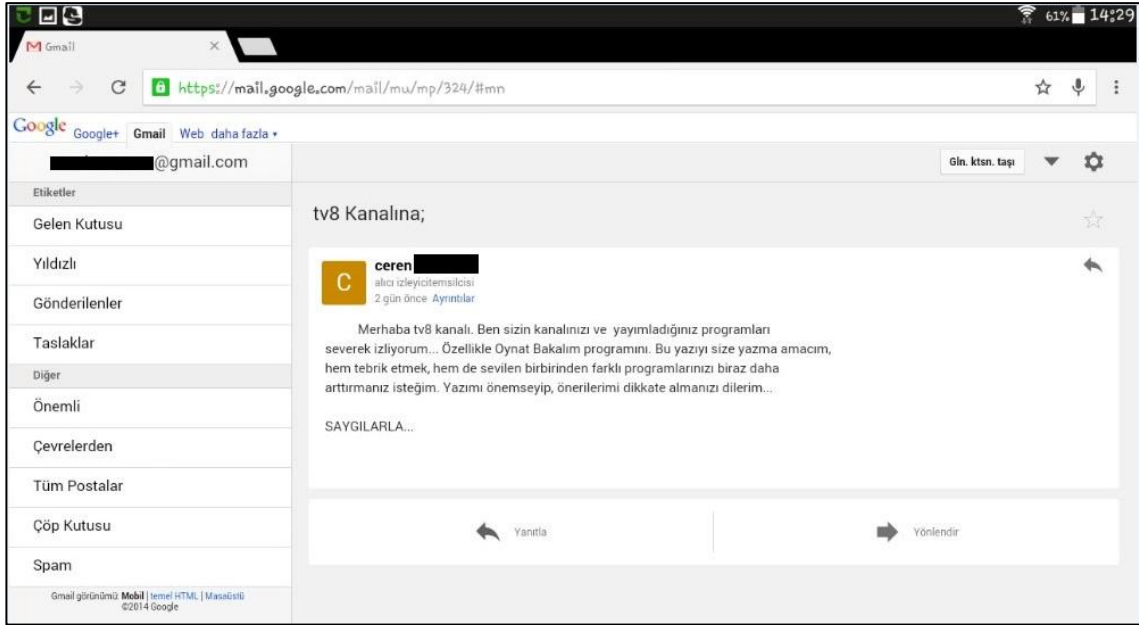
61% 14:29

Gmail

https://mail.google.com/mail/mu/mp/324/#mn

Google Google+ Gmail Web daha fazla ▾

@gmail.com

Gln. ktsn. taşı

Etiketler

Gelen Kutusu

Yıldızlı

Gönderilenler

Taslaklar

Diğer

Önemli

Çevrelerden

Tüm Postalar

Çöp Kutusu

Spam

Gmail görünümü: Mobil | temel HTML | Masaüstü
©2014 Google

tv8 Kanalına;

C

ceren
alıcı izleyicitemsilcisi
2 gün önce Ayrıntılar

Merhaba tv8 kanalı. Ben sizin kanalınızı ve yayımladığınız programları severek izliyorum... Özellikle Oynat Bakalım programını. Bu yazıyı size yazma amacım, hem tebrik etmek, hem de sevilen birbirinden farklı programlarınızı biraz daha arttırmanız isteğim. Yazımı önemseyip, önerilerimi dikkate almanızı dilerim...

SAYGILARLA...

Yanıtla

Yönlendir